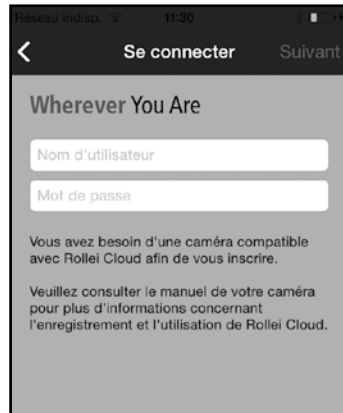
Réseau indisp. 11:30

<

Se connecter

Suivant

Wherever You Are

Nom d'utilisateur

Mot de passe

Vous avez besoin d'une caméra compatible avec Rollei Cloud afin de vous inscrire.

Veuillez consulter le manuel de votre caméra pour plus d'informations concernant l'enregistrement et l'utilisation de Rollei Cloud.